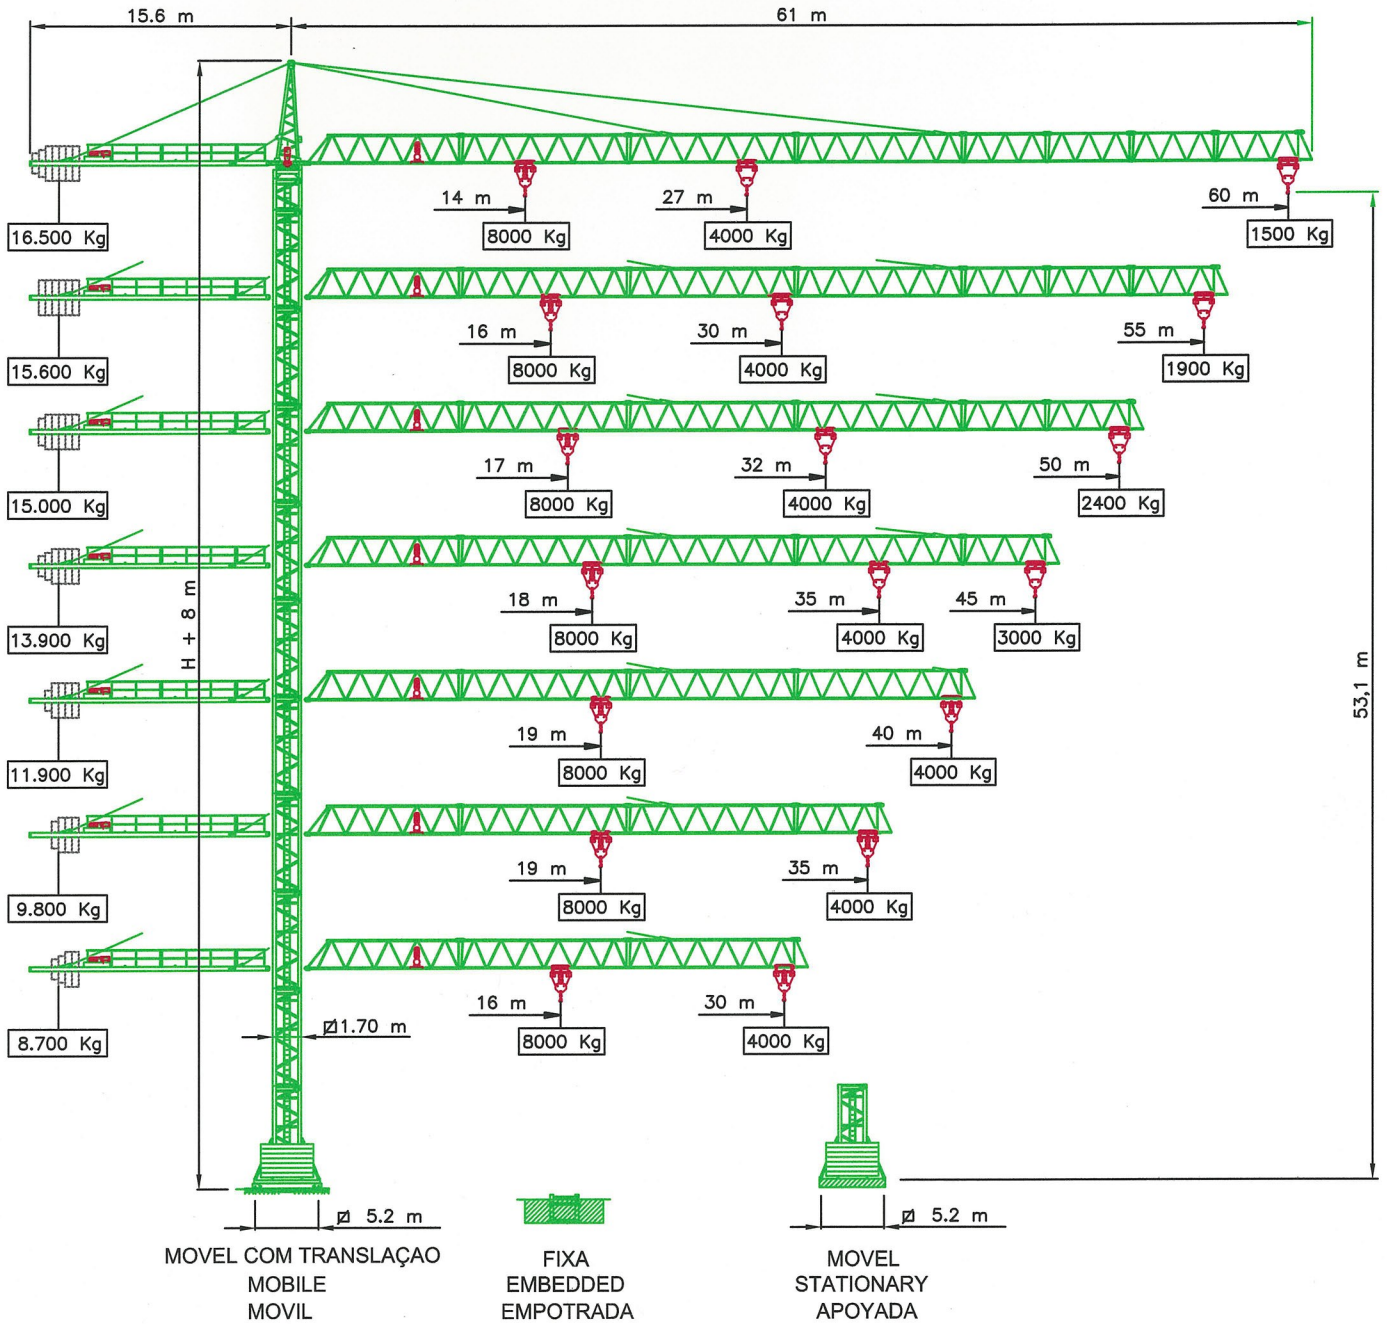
15.6 m

61 m

16.500 Kg

14 m

8000 Kg

27 m

4000 Kg

60 m

1500 Kg

15.600 Kg

16 m

8000 Kg

30 m

4000 Kg

55 m

1900 Kg

15.000 Kg

17 m

8000 Kg

32 m

4000 Kg

50 m

2400 Kg

13.900 Kg

18 m

8000 Kg

35 m

4000 Kg

45 m

3000 Kg

H + 8 m

53,1 m

11.900 Kg

19 m

8000 Kg

40 m

4000 Kg

9.800 Kg

19 m

8000 Kg

35 m

4000 Kg

8.700 Kg

16 m

8000 Kg

30 m

4000 Kg

Ø1.70 m

Ø 5.2 m

Ø 5.2 m

MOVEL COM TRANSLAÇAO
MOBILE
MOVIL

FIXA
EMBEDDED
EMPOTRADA

MOVEL
STATIONARY
APOYADA